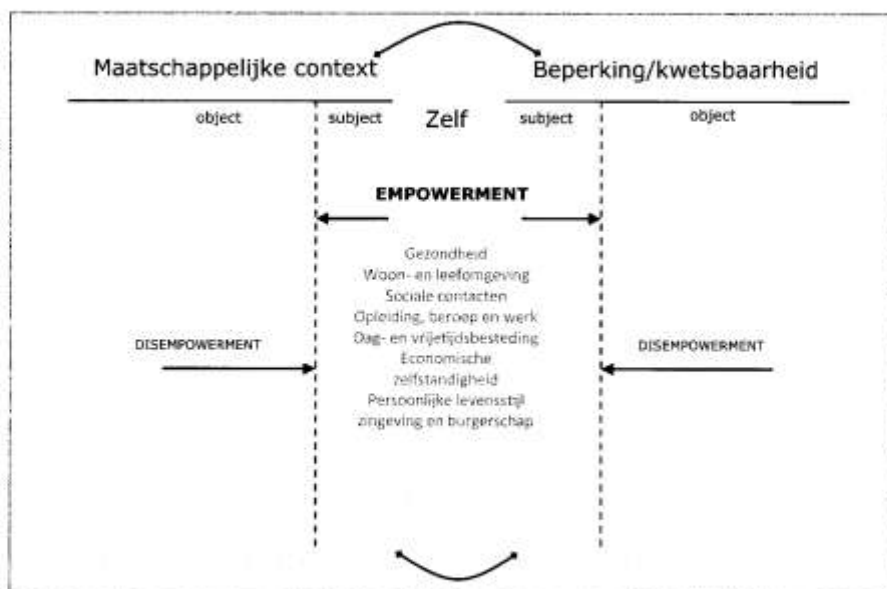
Maatschappelijke context

Beperking/kwetsbaarheid

object

subject

Zelf

subject

object

EMPOWERMENT

Gezondheid
Woon- en leefomgeving
Sociale contacten
Opleiding, beroep en werk
Dag- en vrijetijdsbesteding
Economische zelfstandigheid
Persoonlijke levensstijl
zingeving en burgerschap

DISEMPOWERMENT

DISEMPOWERMENT